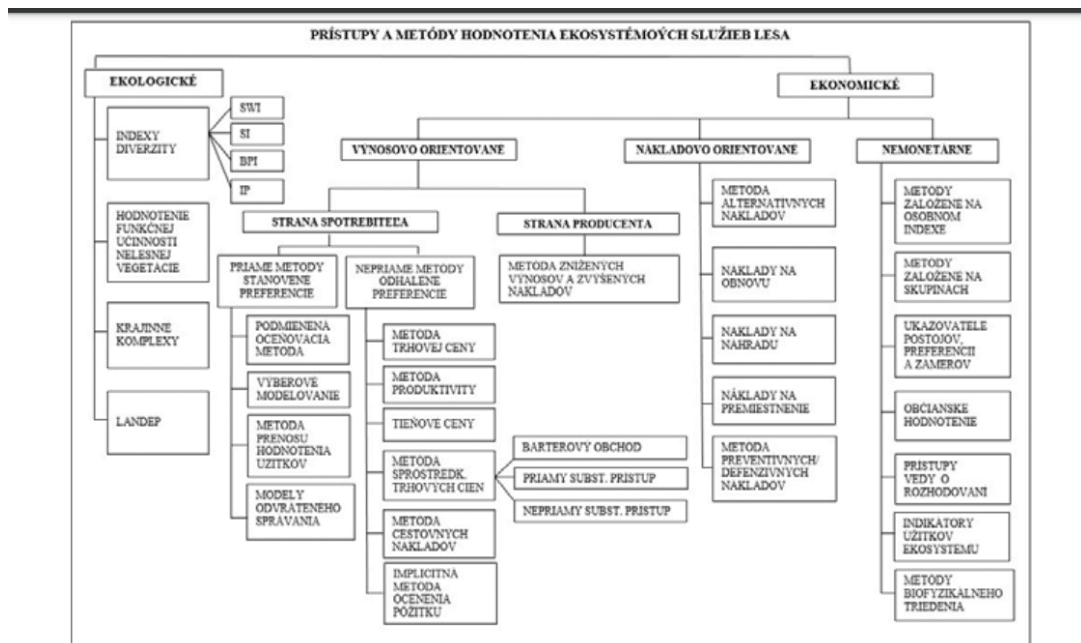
PRÍSTUPY A METÓDY HODNOTENIA EKOSYSTÉMOÝCH SLUŽIEB LESA

EKOLOGICKÉ

INDEXY DIVERZITY

SWI

SI

BPI

IP

HODNOTENIE FUNKČNEJ ÚČINNOSTI NELESNEJ VEGETÁCIE

KRAJINNÉ KOMPLEXY

LANDEP

EKONOMICKÉ

VÝNOSOVO ORIENTOVANÉ

STRANA SPOTREBITEĽA

PRIAME METÓDY STANOVENÉ PREFERENCIE

PODMIENENÁ OCEŇOVACIA METÓDA

VÝBEROVÉ MODELOVANIE

METÓDA PRENOSU HODNOTENIA ÚŽITKOV

MODELY ODVRÁTENÉHO SPRÁVANIA

NEPRIAME METÓDY ODHALENÉ PREFERENCIE

METÓDA TRHOVEJ CENY

METÓDA PRODUKTIVITY

TIEŇOVÉ CENY

METÓDA SPROSTREDK. TRHOVÝCH CIEN

BARTEROVÝ OBCHOD

PRIAMY SUBST. PRÍSTUP

NEPRIAMY SUBST. PRÍSTUP

METÓDA CESTOVNÝCH NÁKLADOV

IMPLICITNÁ METÓDA OCENENIA PÔŽITKU

STRANA PRODUCENTA

METÓDA ZNÍŽENÝCH VÝNOSOV A ZVÝŠENÝCH NÁKLADOV

NÁKLADOVO ORIENTOVANÉ

METÓDA ALTERNATÍVNYCH NÁKLADOV

NÁKLADY NA OBNOVU

NÁKLADY NA NÁHRADU

NÁKLADY NA PREMIESTNENIE

METÓDA PREVENTÍVNYCH/ DEFENZÍVNYCH NÁKLADOV

NEMONETÁRNE

METÓDY ZALOŽENÉ NA OSOBNOM INDEXE

METÓDY ZALOŽENÉ NA SKUPINÁCH

UKAZOVATELE POSTOJOV, PREFERENCIÍ A ZÁMEROV

OBČIANSKE HODNOTENIE

PRÍSTUPY VEDY O ROZHODOVANÍ

INDIKÁTORY ÚŽITKOV EKOSYSTÉMU

METÓDY BIOFYZIKÁLNEHO TRIEDENIA